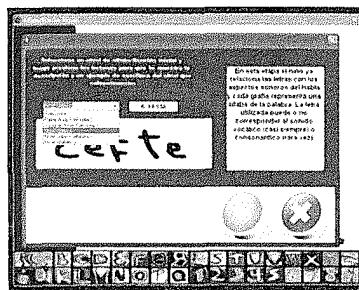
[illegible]

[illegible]

certe

En esta etapa el niño ya relaciona las letras con los aspectos sonoros del habla y cada grafía representa una sílaba de la palabra. La letra utilizada puede o no corresponder al sonido vocálico (casi siempre) o consonántico (rara vez).

A B C D E F G H I J K L M N O P Q R S T U V W X Y Z 0 1 2 3 4 5 6 7 8 9